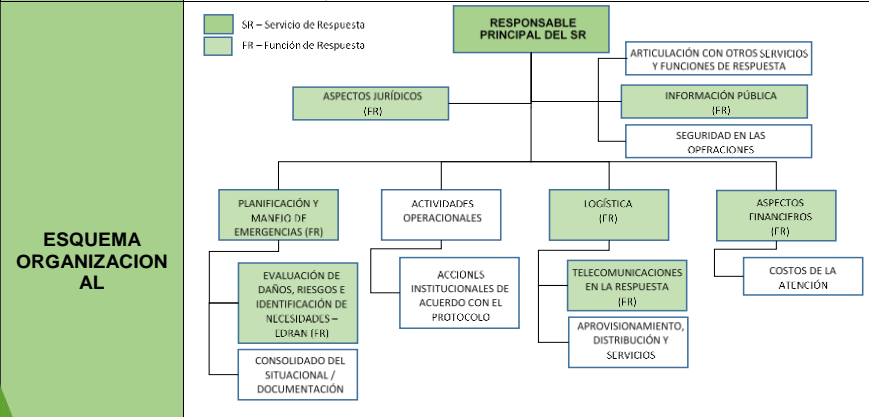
ESQUEMA ORGANIZACIONAL

SR – Servicio de Respuesta
FR – Función de Respuesta

RESPONSABLE PRINCIPAL DEL SR

ARTICULACIÓN CON OTROS SERVICIOS Y FUNCIONES DE RESPUESTA

ASPECTOS JURÍDICOS (FR)

INFORMACIÓN PÚBLICA (FR)

SEGURIDAD EN LAS OPERACIONES

PLANIFICACIÓN Y MANEJO DE EMERGENCIAS (FR)

ACTIVIDADES OPERACIONALES

LOGÍSTICA (FR)

ASPECTOS FINANCIEROS (FR)

EVALUACIÓN DE DAÑOS, RIESGOS E IDENTIFICACIÓN DE NECESIDADES – EDRAN (FR)

CONSOLIDADO DEL SITUACIONAL / DOCUMENTACIÓN

ACCIONES INSTITUCIONALES DE ACUERDO CON EL PROTOCOLO

TELECOMUNICACIONES EN LA RESPUESTA (FR)

APROVISIONAMIENTO, DISTRIBUCIÓN Y SERVICIOS

COSTOS DE LA ATENCIÓN